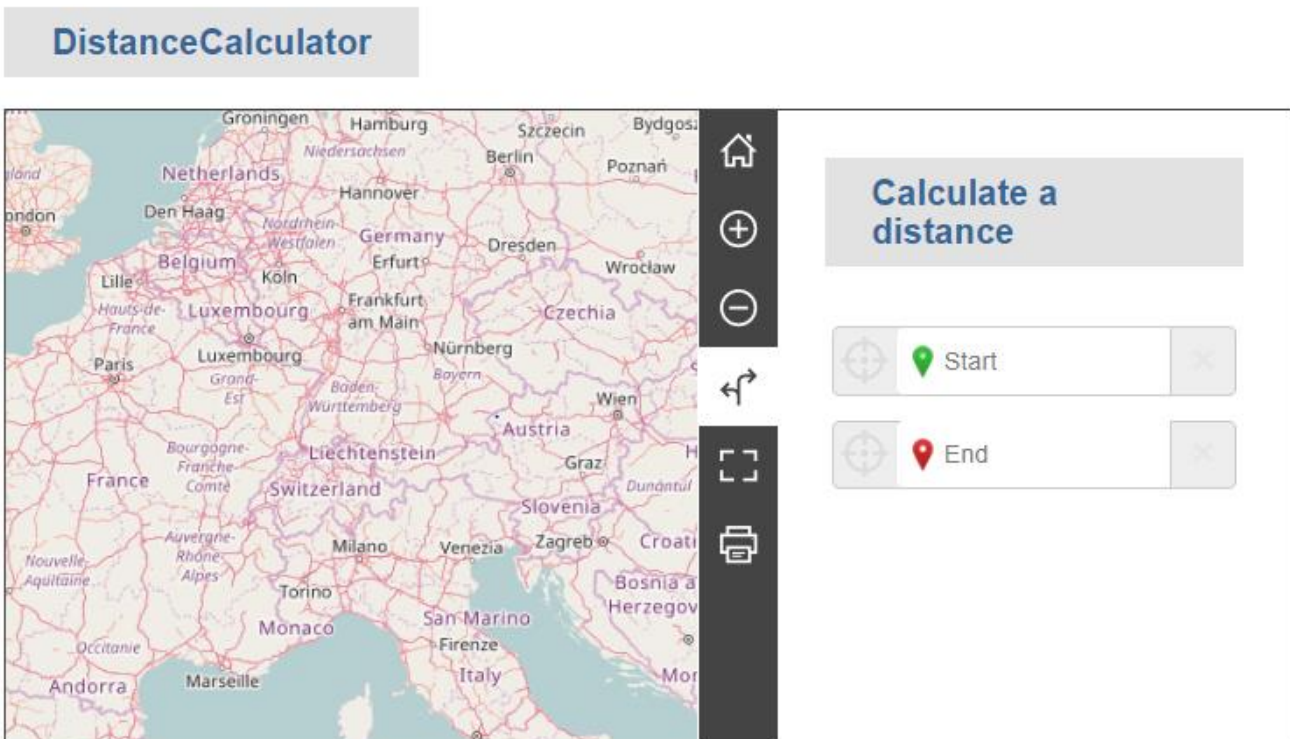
DistanceCalculator

Groningen
Hamburg
Szczecin
Bydgosz
Niedersachsen
Berlin
Poznań
gland
Netherlands
Hannover
ondon
Den Haag
Nordrhein-Westfalen
Germany
Dresden
Belgium
Erfurt
Wrocław
Lille
Köln
Hauts-de-France
Luxembourg
Frankfurt am Main
Czechia
Paris
Luxembourg
Nürnberg
Grand-Est
Bayern
Baden-Württemberg
Wien
Austria
Bourgogne-Franche-Comté
Liechtenstein
Graz
France
Switzerland
Dunántúl
Slovenia
Auvergne-Rhône-Alpes
Milano
Venezia
Zagreb
Croati
Nouvelle-Aquitaine
Torino
Bosnia a
Herzegov
Monaco
San Marino
Occitanie
Firenze
Andorra
Marseille
Italy
Mor

Calculate a distance

Start

End